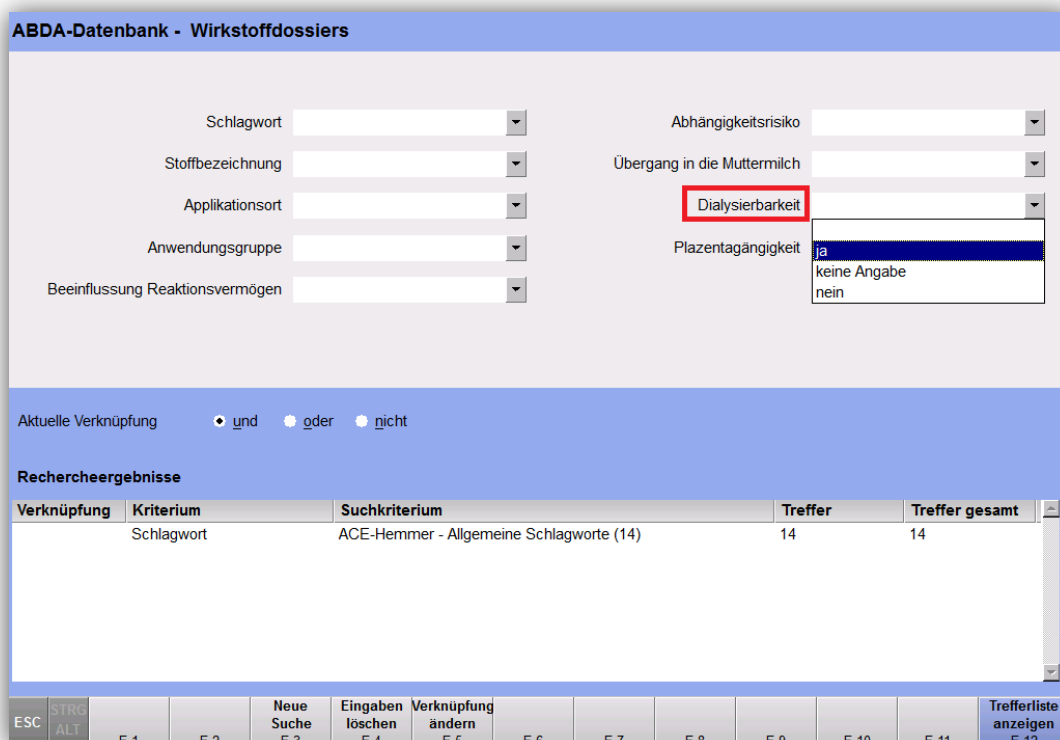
ABDA-Datenbank - Wirkstoffdossiers

Schlagwort

Stoffbezeichnung

Applikationsort

Anwendungsgruppe

Beeinflussung Reaktionsvermögen

Abhängigkeitsrisiko

Übergang in die Muttermilch

Dialysierbarkeit

Plazentagängigkeit

ja
keine Angabe
nein

Aktuelle Verknüpfung  und  oder  nicht

Rechercheergebnisse

| Verknüpfung | Kriterium | Suchkriterium | Treffer | Treffer gesamt |
|---|---|---|---|---|
| | Schlagwort | ACE-Hemmer - Allgemeine Schlagworte (14) | 14 | 14 |

ESC | STRG ALT | F 1 | F 2 | Neue Suche F 3 | Eingaben löschen F 4 | Verknüpfung ändern F 5 | F 6 | F 7 | F 8 | F 9 | F 10 | F 11 | Trefferliste anzeigen F 12